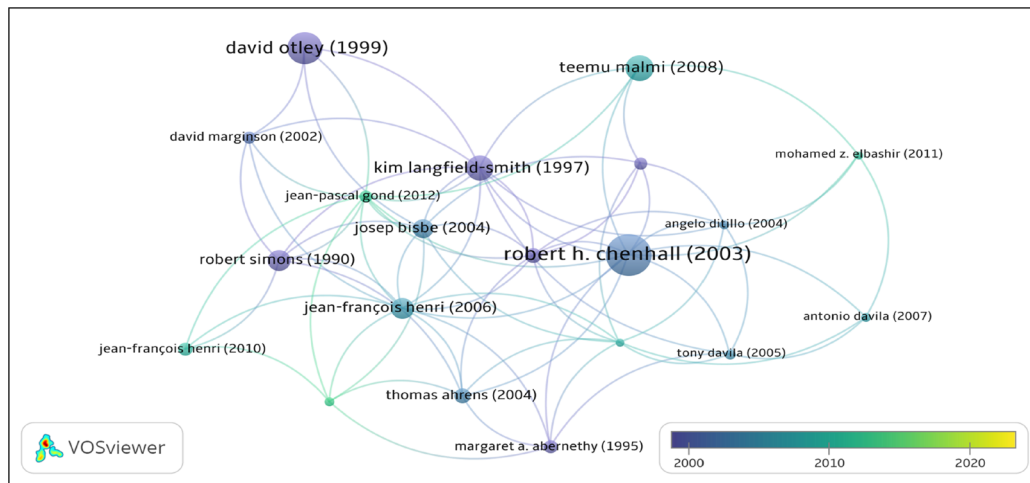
david otley (1999)
teemu malmi (2008)
david marginson (2002)
mohamed z. elbashir (2011)
kim langfield-smith (1997)
jean-pascal gond (2012)
angelo ditillo (2004)
josep bisbe (2004)
robert h. chenhall (2003)
robert simons (1990)
jean-françois henri (2006)
antonio davila (2007)
jean-françois henri (2010)
tony davila (2005)
thomas ahrens (2004)
margaret a. abernethy (1995)
VOSviewer
2000
2010
2020